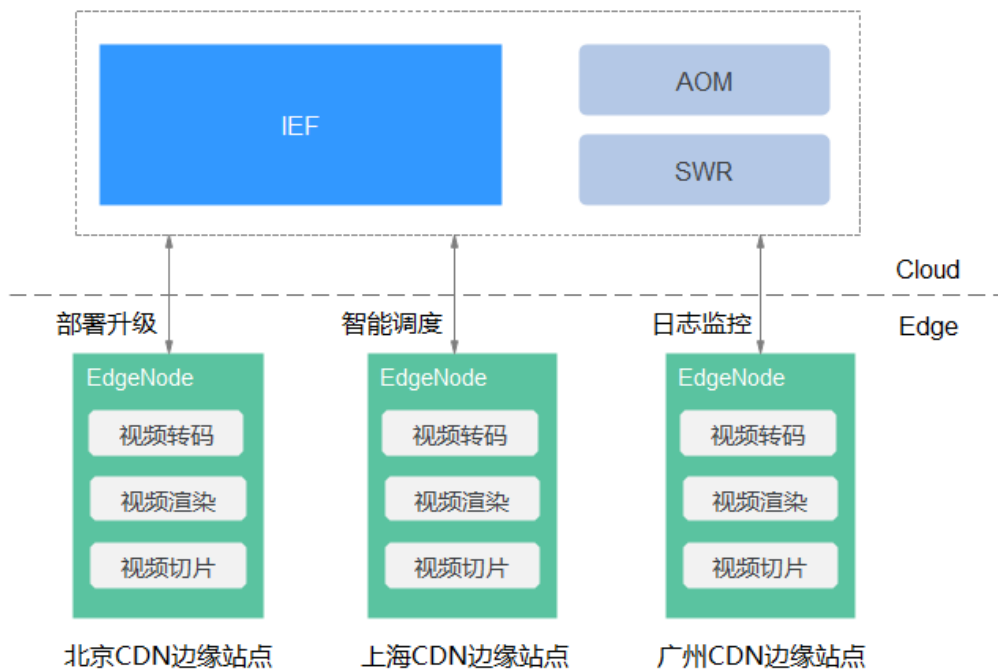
IEF

AOM

SWR

Cloud

Edge

部署升级

智能调度

日志监控

EdgeNode

视频转码

视频渲染

视频切片

北京CDN边缘站点

EdgeNode

视频转码

视频渲染

视频切片

上海CDN边缘站点

EdgeNode

视频转码

视频渲染

视频切片

广州CDN边缘站点